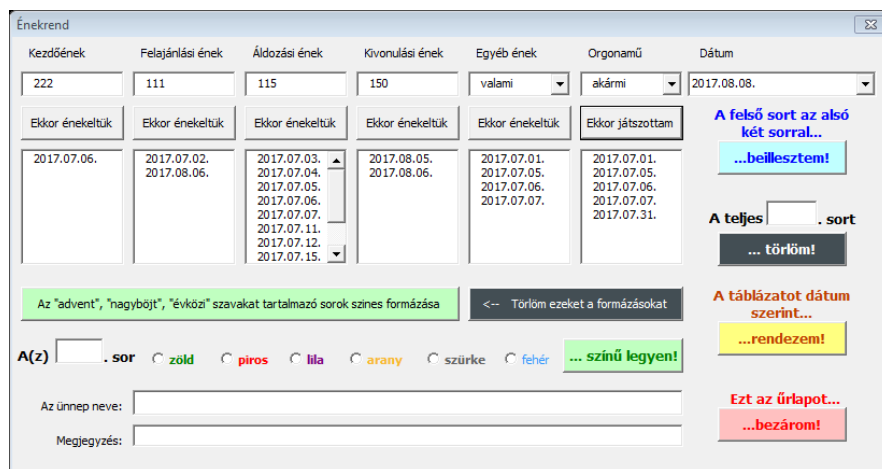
Énekrend

Kezdőének
222
Ekkor énekeltük
2017.07.06.

Felajánlási ének
111
Ekkor énekeltük
2017.07.02.
2017.08.06.

Áldozási ének
115
Ekkor énekeltük
2017.07.03.
2017.07.04.
2017.07.05.
2017.07.06.
2017.07.07.
2017.07.11.
2017.07.12.
2017.07.15.

Kivonulási ének
150
Ekkor énekeltük
2017.08.05.
2017.08.06.

Egyéb ének
valami
Ekkor énekeltük
2017.07.01.
2017.07.05.
2017.07.06.
2017.07.07.

Orgonamű
akármi
Ekkor játszottam
2017.07.01.
2017.07.05.
2017.07.06.
2017.07.07.
2017.07.31.

Dátum
2017.08.08.

A felső sort az alsó két sorral...
...beillesztem!

A teljes . sort
... törlöm!

Az "advent", "nagybőjt", "évközi" szavakat tartalmazó sorok szines formázása

<-- Törlöm ezeket a formázásokat

A táblázatot dátum szerint...
...rendezem!

A(z) . sor zöld piros lila arany szürke fehér ... színű legyen!

Az ünnep neve:

Megjegyzés:

Ezt az űrlapot...
...bezárom!